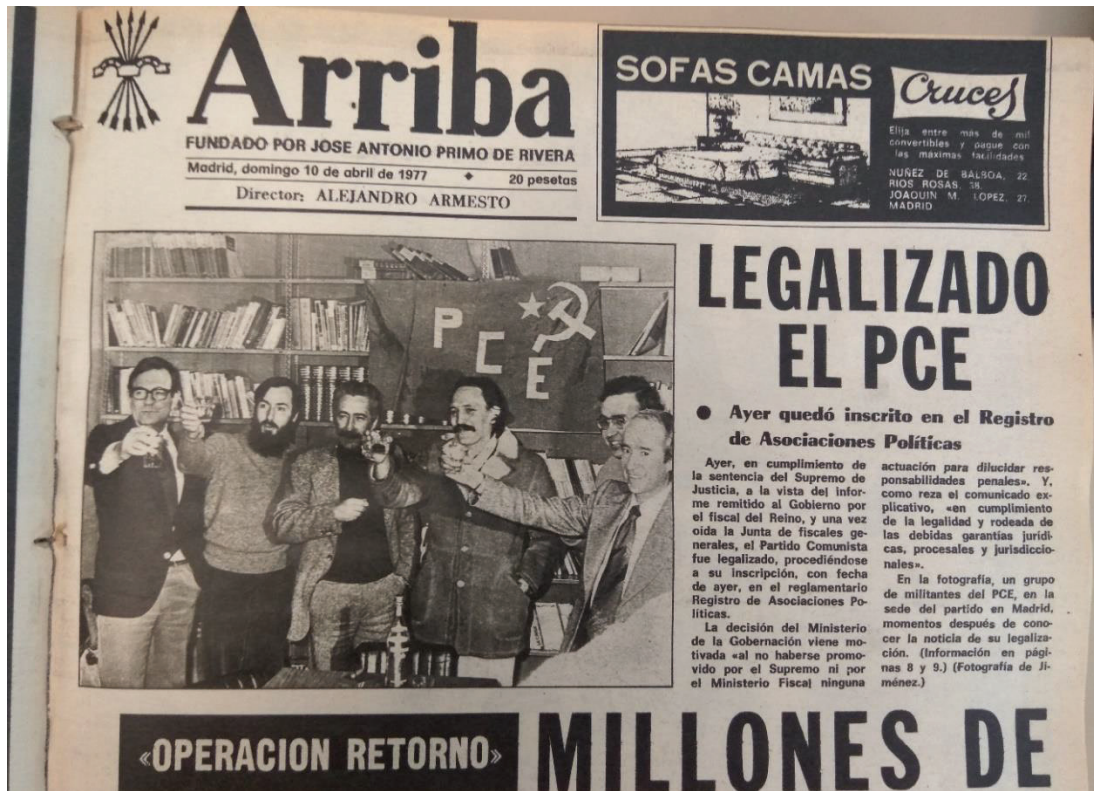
Arriba

FUNDADO POR JOSE ANTONIO PRIMO DE RIVERA

Madrid, domingo 10 de abril de 1977 • 20 pesetas

Director: ALEJANDRO ARMESTO

SOFAS CAMAS

Cruces

Elija entre más de mil convertibles y pague con las máximas facilidades

NUÑEZ DE BALBOA, 22
RIOS ROSAS, 38
JOAQUIN M. LOPEZ, 27
MADRID

PCE

LEGALIZADO EL PCE

● Ayer quedó inscrito en el Registro de Asociaciones Políticas

Ayer, en cumplimiento de la sentencia del Supremo de Justicia, a la vista del informe remitido al Gobierno por el fiscal del Reino, y una vez oída la Junta de fiscales generales, el Partido Comunista fue legalizado, procediéndose a su inscripción, con fecha de ayer, en el reglamentario Registro de Asociaciones Políticas.

La decisión del Ministerio de la Gobernación viene motivada «al no haberse promovido por el Supremo ni por el Ministerio Fiscal ninguna actuación para dilucidar responsabilidades penales». Y, como reza el comunicado explicativo, «en cumplimiento de la legalidad y rodeada de las debidas garantías jurídicas, procesales y jurisdiccionales».

En la fotografía, un grupo de militantes del PCE, en la sede del partido en Madrid, momentos después de conocer la noticia de su legalización. (Información en páginas 8 y 9.) (Fotografía de Jiménez.)

«OPERACION RETORNO»

MILLONES DE